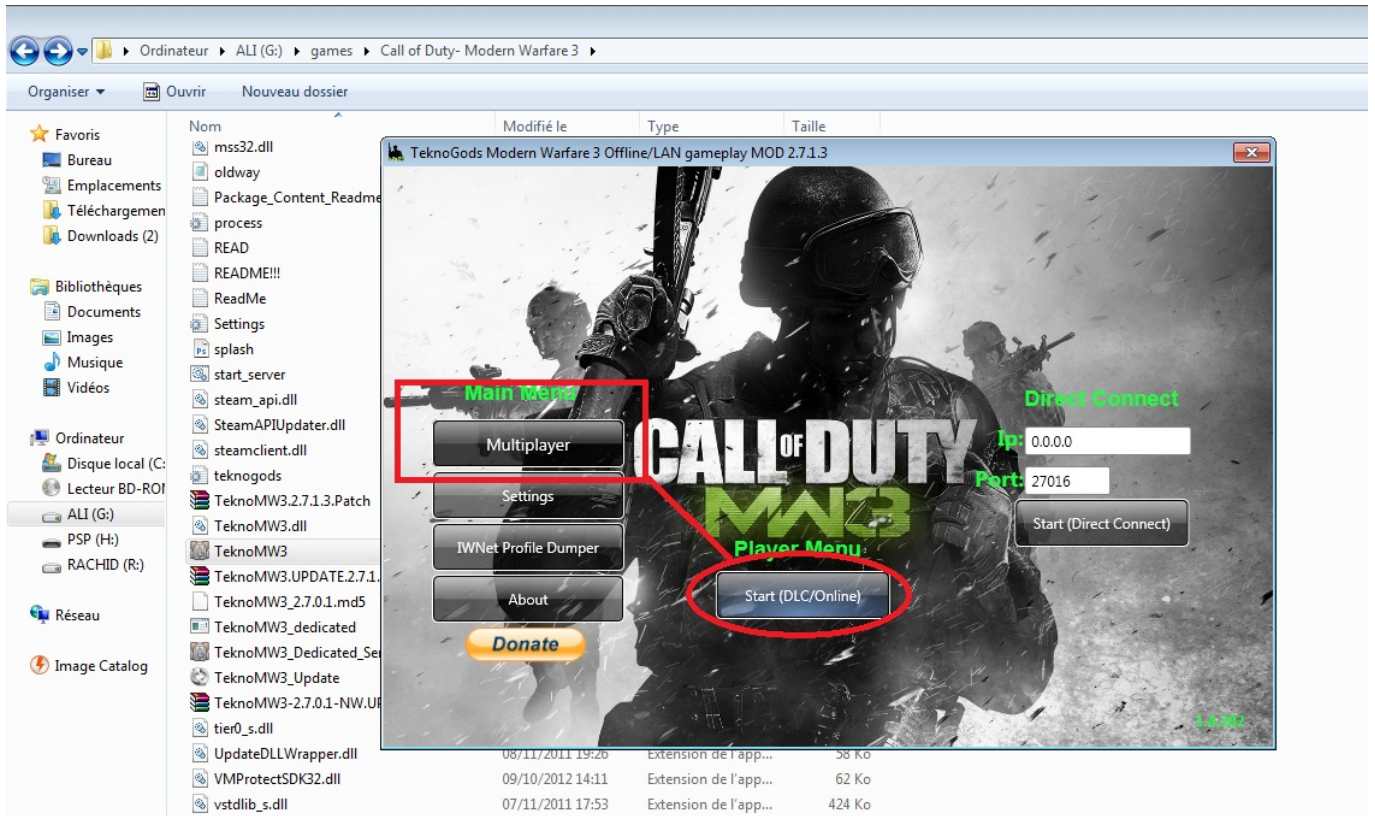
Ordinateur ▸ ALI (G:) ▸ games ▸ Call of Duty- Modern Warfare 3 ▸

Organiser ▾ Ouvrir Nouveau dossier

Favoris
Bureau
Emplacements
Téléchargemen
Downloads (2)

Bibliothèques
Documents
Images
Musique
Vidéos

Ordinateur
Disque local (C:
Lecteur BD-ROI
ALI (G:)
PSP (H:)
RACHID (R:)

Réseau

Image Catalog

| Nom | Modifié le | Type | Taille |
|---|---|---|---|
| mss32.dll | | | |
| oldway | | | |
| Package_Content_Readme | | | |
| process | | | |
| READ | | | |
| README!!! | | | |
| ReadMe | | | |
| Settings | | | |
| splash | | | |
| start_server | | | |
| steam_api.dll | | | |
| SteamAPIUpdater.dll | | | |
| steamclient.dll | | | |
| teknogods | | | |
| TeknoMW3.2.7.1.3.Patch | | | |
| TeknoMW3.dll | | | |
| TeknoMW3 | | | |
| TeknoMW3.UPDATE.2.7.1. | | | |
| TeknoMW3_2.7.0.1.md5 | | | |
| TeknoMW3_dedicated | | | |
| TeknoMW3_Dedicated_Se | | | |
| TeknoMW3_Update | | | |
| TeknoMW3-2.7.0.1-NW.U | | | |
| tier0_s.dll | | | |
| UpdateDLLWrapper.dll | 08/11/2011 19:26 | Extension de l'app... | 58 Ko |
| VMProtectSDK32.dll | 09/10/2012 14:11 | Extension de l'app... | 62 Ko |
| vstdlib_s.dll | 07/11/2011 17:53 | Extension de l'app... | 424 Ko |

TeknoGods Modern Warfare 3 Offline/LAN gameplay MOD 2.7.1.3

Main Menu
Multiplayer
Settings
IWNet Profile Dumper
About
Donate

CALL OF DUTY
MW3

Player Menu
Start (DLC/Online)

Direct Connect
Ip: 0.0.0.0
Port: 27016
Start (Direct Connect)

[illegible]